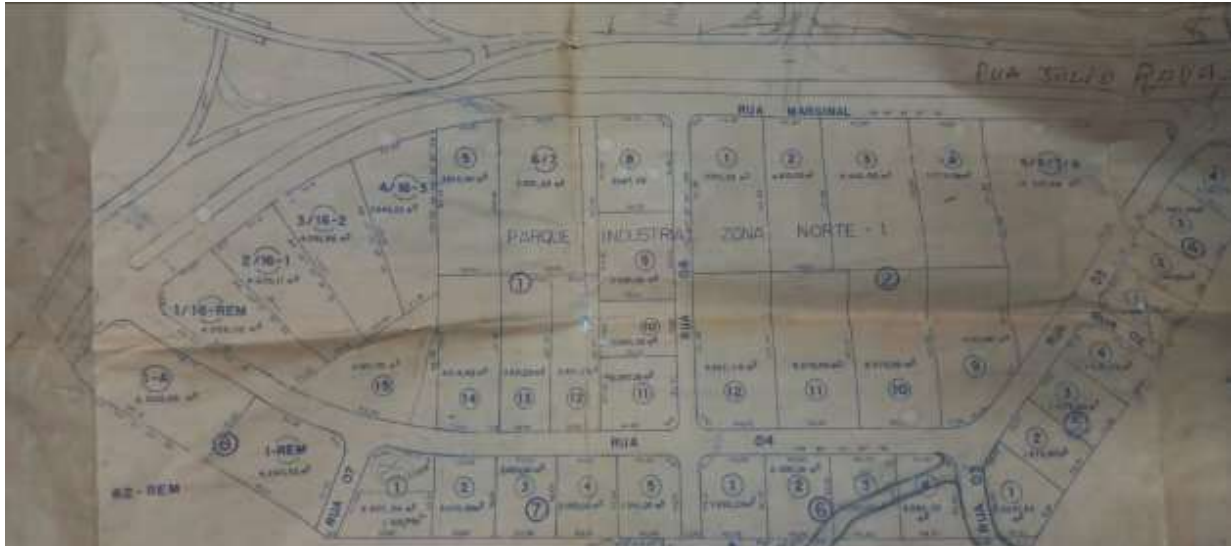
RUA JOÃO RODA

RUA MARGINAL

PARQUE INDUSTRIAL ZONA NORTE - 1

5
6/7
8
1
2
3
4
5/6/7/8
4/16-3
3/16-2
2/16-1
1/16-REM
1
9
2
10
15
14
13
12
11
12
11
10
9
RUA 04
RUA 04
1-A
8
1-REM
82-REM
RUA 07
1
2
3
7
4
5
1
2
6
3
RUA 07
1
2
3
4
5
4
3
2
1